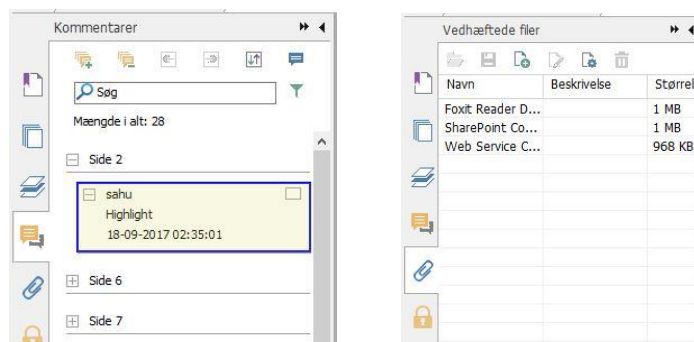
Kommentarer

Søg

Mængde i alt: 28

Side 2

sahu
Highlight
18-09-2017 02:35:01

Side 6

Side 7

Vedhæftede filer

| Navn | Beskrivelse | Størrel |
|---|---|---|
| Foxit Reader D... | | 1 MB |
| SharePoint Co... | | 1 MB |
| Web Service C... | | 968 KB |